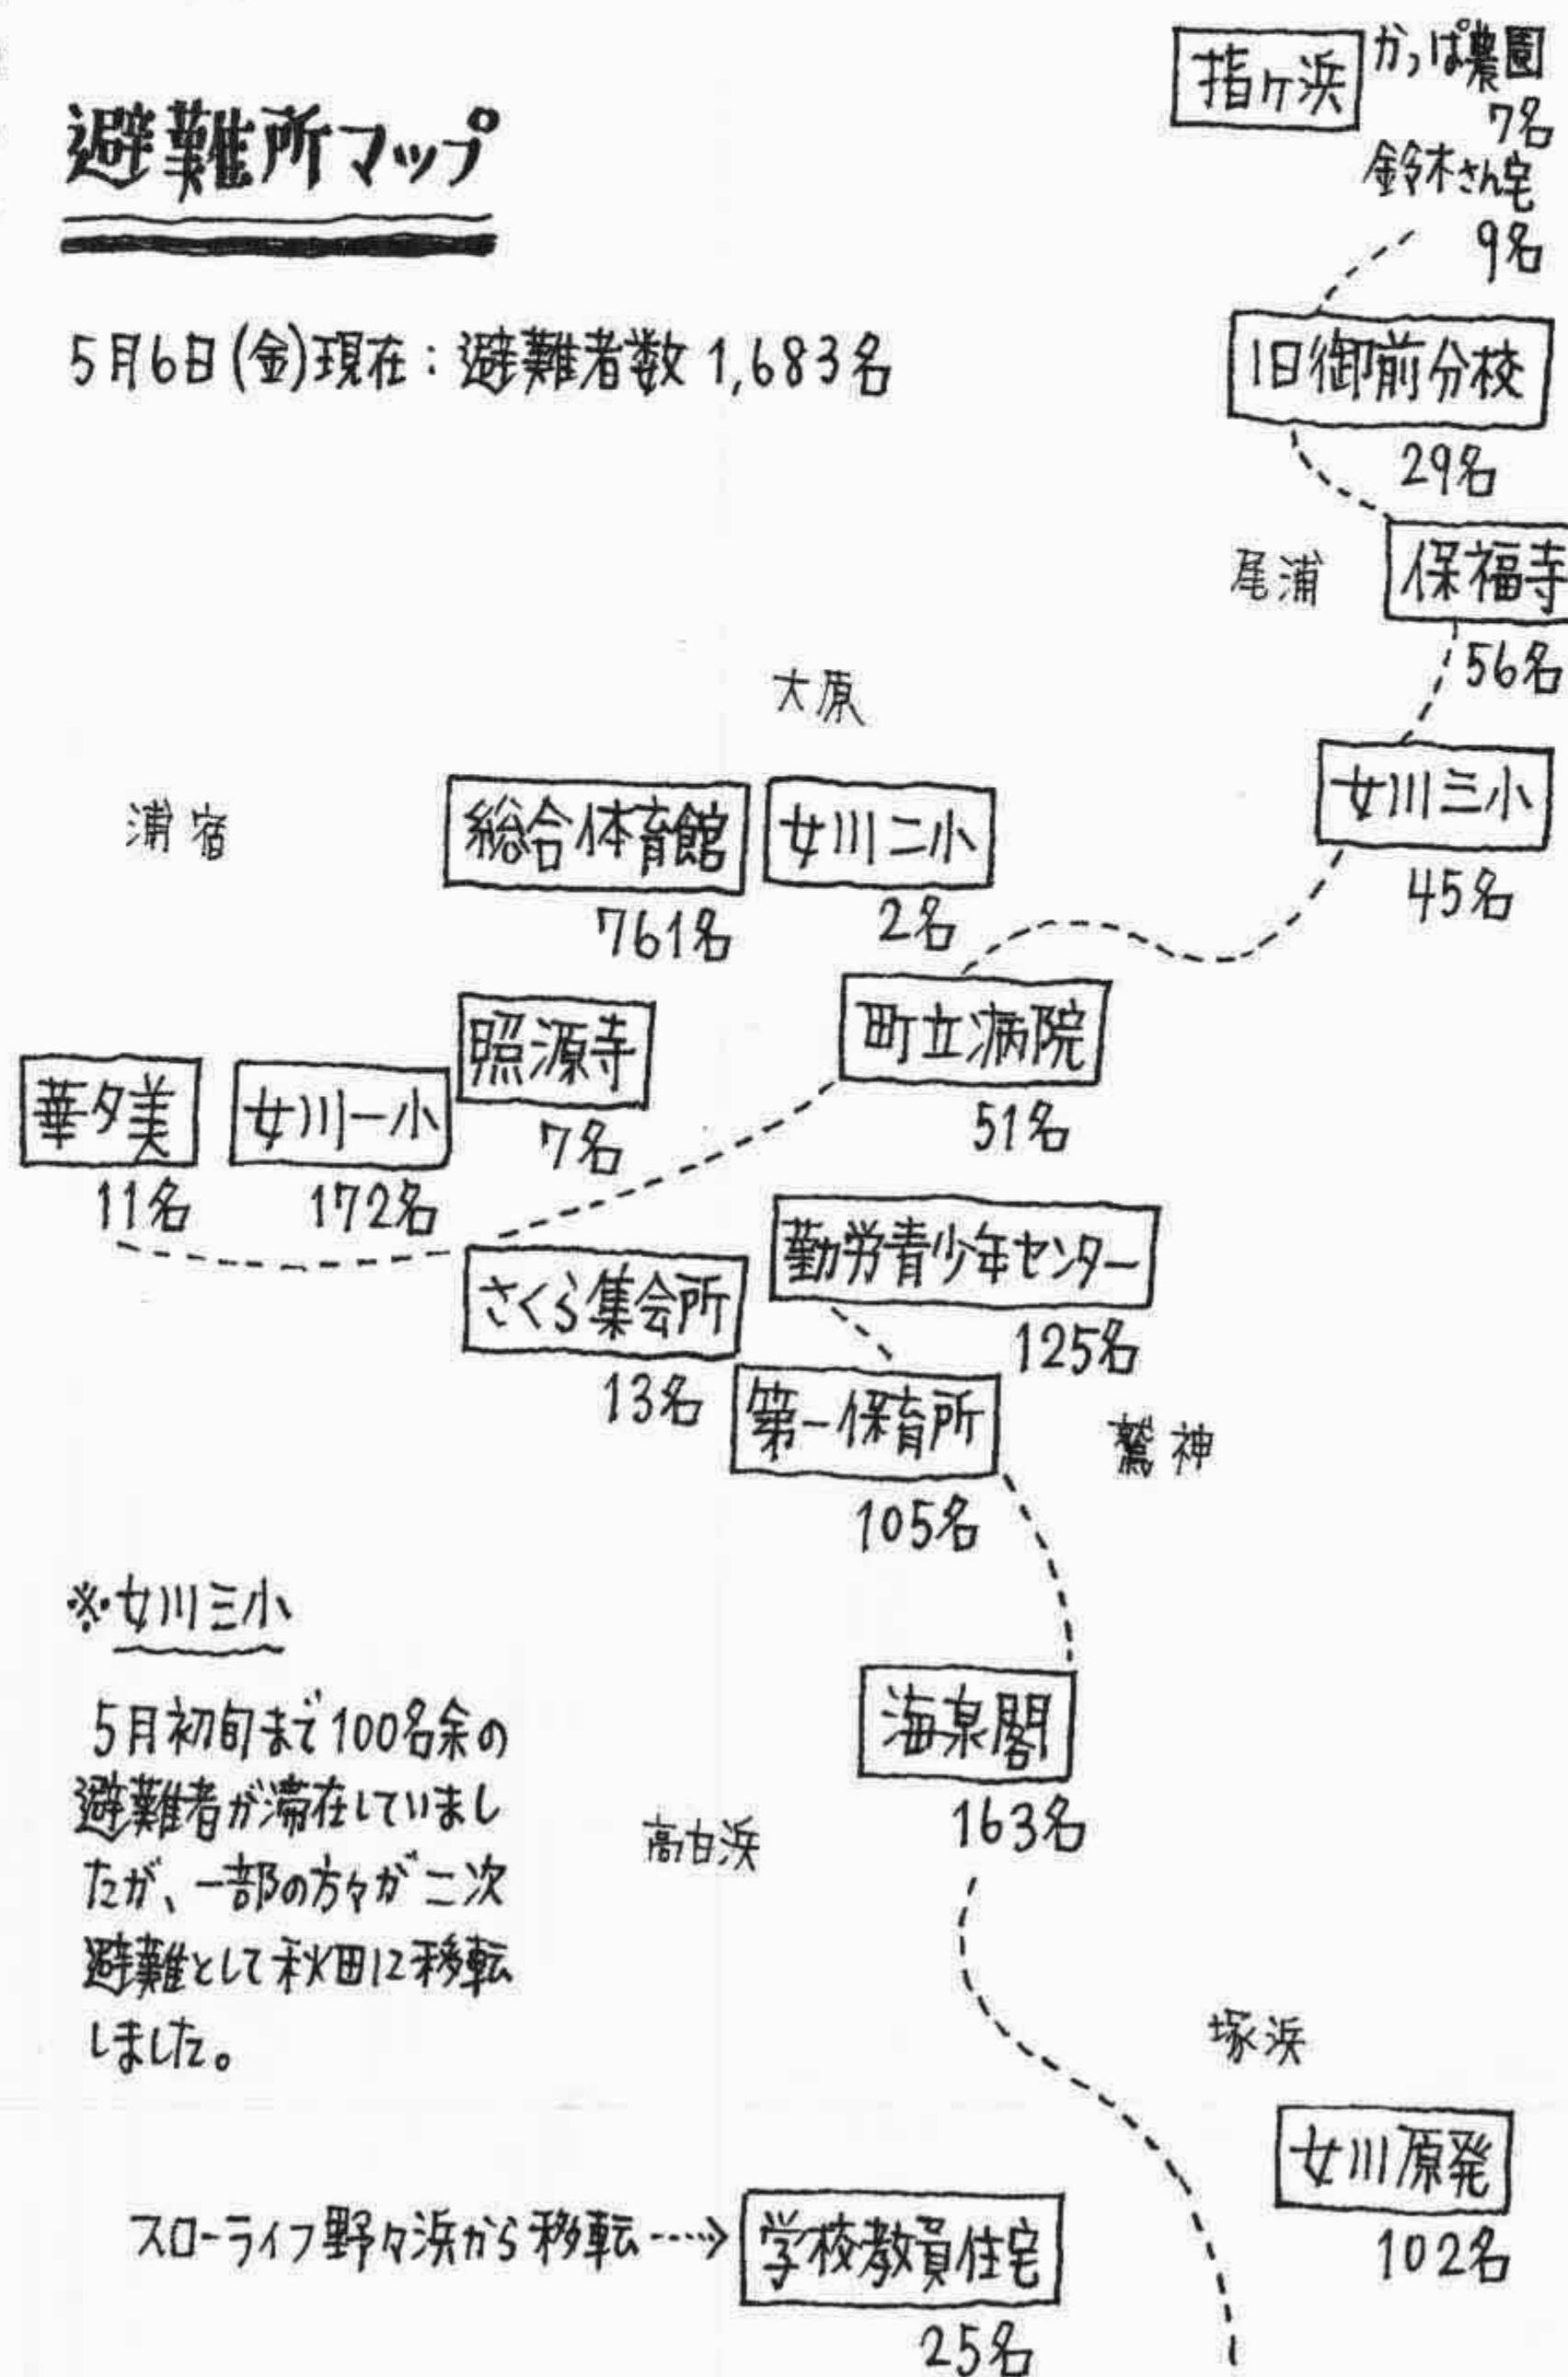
避難所マップ

5月6日(金)現在：避難者数 1,683名

指ヶ浜
かっぱ農園 7名
鈴木さん宅 9名

旧御前分校
29名

尾浦
保福寺
56名

大原

女川三小
45名

浦宿

総合体育館
761名

女川二小
2名

町立病院
51名

照源寺
7名

華夕美
11名

女川一小
172名

さくら集会所
13名

勤労青少年センター
125名

第一保育所
105名

鷲神

※女川三小

5月初旬まで100名余の避難者が滞在していましたが、一部の方々が二次避難として秋田に移転しました。

海泉閣
163名

高白浜

塚浜

女川原発
102名

スローライフ野々浜から移転 ---> 学校教員住宅
25名